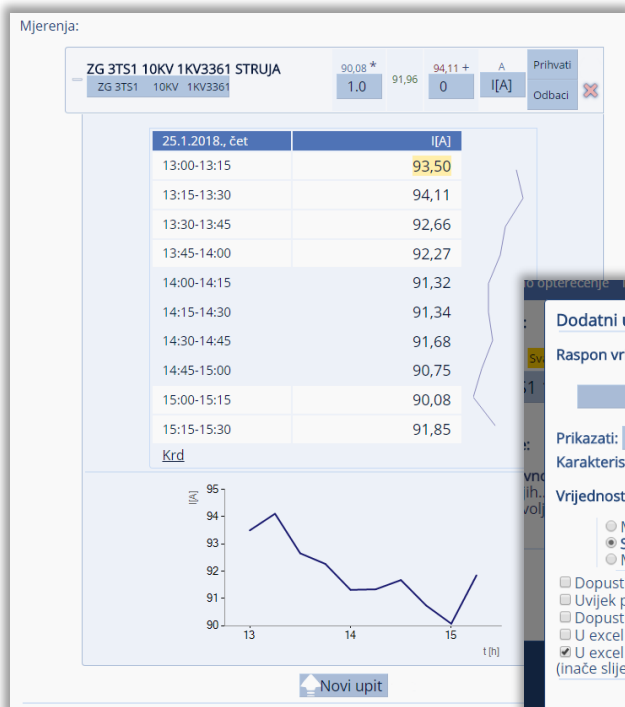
Mjerenja:

ZG 3TS1 10KV 1KV3361 STRUJA
ZG 3TS1 10KV 1KV3361

90,08 * 1.0 | 91,96 | 94,11 + 0 | A I[A] | Prihvati Odbaci

| 25.1.2018., čet | I[A] |
|---|---|
| 13:00-13:15 | 93,50 |
| 13:15-13:30 | 94,11 |
| 13:30-13:45 | 92,66 |
| 13:45-14:00 | 92,27 |
| 14:00-14:15 | 91,32 |
| 14:15-14:30 | 91,34 |
| 14:30-14:45 | 91,68 |
| 14:45-15:00 | 90,75 |
| 15:00-15:15 | 90,08 |
| 15:15-15:30 | 91,85 |

Krd

I[A]
95
94
93
92
91
90
13
14
15
t [h]

Novi upit

o opterećenje
Dodatni u
Raspon vr
Prikazati:
Karakteris
Vrijednost
N
S
N
Dopust
Uvijek p
Dopust
U excel
U excel
(inače slije